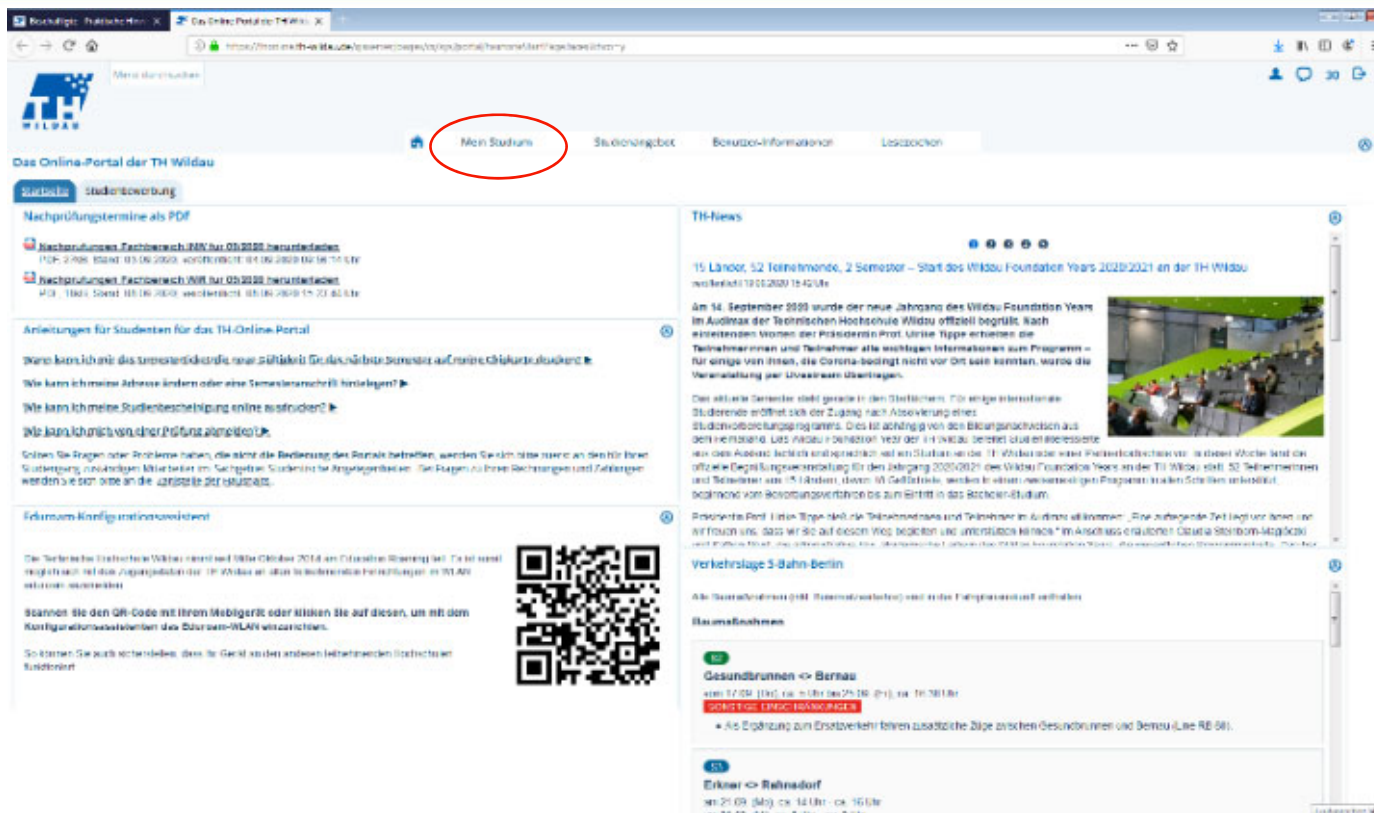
Beschäftigte: Praktische Hinw... × Das Online-Portal der TH Wildau ×

https://thon.th-wildau.de/qisserver/pages/cs/sys/portal/hisinoneStartPage.faces?chco=y

Menü durchsuchen

TH WILDAU

30

Mein Studium Studienangebot Benutzer-Informationen Lesezeichen

Das Online-Portal der TH Wildau

Startseite Studienbewerbung

Nachprüfungstermine als PDF

Nachprüfungen Fachbereich INW für 09/2020 herunterladen
PDF, 2 kB, Stand: 03.09.2020, veröffentlicht: 04.09.2020 09:56:14 Uhr

Nachprüfungen Fachbereich WIR für 09/2020 herunterladen
PDF, 1 kB, Stand: 05.09.2020, veröffentlicht: 05.09.2020 15:20:45 Uhr

Anleitungen für Studenten für das TH-Online-Portal

Wann kann ich mir die Semestergültigkeit bzw. neue Gültigkeit für das nächste Semester auf meine Chipkarte drucken? ▶

Wie kann ich meine Adresse ändern oder eine Semesteranschrift hinterlegen? ▶

Wie kann ich meine Studienbescheinigung online ausdrucken? ▶

Wie kann ich mich von einer Prüfung abmelden? ▶

Sollten Sie Fragen oder Probleme haben, die nicht die Bedienung des Portals betreffen, werden Sie sich bitte zuerst an den für Ihren Studiengang zuständigen Mitarbeiter im Sachgebiet Studentische Angelegenheiten. Bei Fragen zu Ihren Rechnungen und Zahlungen wenden Sie sich bitte an die Zahlstelle der Hauskasse.

Eduroam-Konfigurationsassistent

Die Technische Hochschule Wildau nimmt seit Mitte Oktober 2014 am Eduroam-Roaming teil. Es ist somit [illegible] WLAN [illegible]

Scannen Sie den QR-Code mit Ihrem Mobilgerät oder klicken Sie auf diesen, um mit dem Konfigurationsassistenten das Eduroam-WLAN einzurichten.

So können Sie auch sicherstellen, dass Ihr Gerät an den anderen teilnehmenden Hochschulen funktioniert.

TH-News

15 Länder, 52 Teilnehmende, 2 Semester – Start des Wildau Foundation Years 2020/2021 an der TH Wildau
veröffentlicht 18.09.2020 15:45 Uhr

Am 14. September 2020 wurde der neue Jahrgang des Wildau Foundation Years im Audimax der Technischen Hochschule Wildau offiziell begrüßt. Nach einleitenden Worten der Präsidentin Prof. Ulrike Tippe erhielten die Teilnehmerinnen und Teilnehmer alle wichtigen Informationen zum Programm – für einige von ihnen, die Corona-bedingt nicht vor Ort sein konnten, wurde die Veranstaltung per Livestream übertragen.

Das aktuelle Semester steht gerade in den Startlöchern. Für einige internationale Studierende eröffnet sich der Zugang nach Absolvierung eines Studienvorbereitungsprogramms. Dies ist abhängig von den Bildungsnachweisen aus dem Heimatland. Das Wildau Foundation Year der TH Wildau bereitet Studieninteressierte aus dem Ausland fachlich und sprachlich auf ein Studium an der TH Wildau oder einer Partnerhochschule vor. In dieser Woche fand die offizielle Begrüßungsveranstaltung für den Jahrgang 2020/2021 des Wildau Foundation Years an der TH Wildau statt. 52 Teilnehmerinnen und Teilnehmer aus 15 Ländern, davon 16 Geflüchtete, werden in einem zweisemestrigen Programm in allen Schritten unterstützt, beginnend vom Bewerbungsverfahren bis zum Eintritt in das Bachelor-Studium.

Präsidentin Prof. Ulrike Tippe hieß die Teilnehmerinnen und Teilnehmer im Audimax willkommen: „Eine aufregende Zeit liegt vor Ihnen und wir freuen uns, dass wir Sie auf diesem Weg begleiten und unterstützen können." Im Anschluss erläuterten Claudia Steinborn-Magdziak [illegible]

Verkehrslage S-Bahn-Berlin

Alle Baumaßnahmen (inkl. Ersatzverkehr) sind in der Fahrplanauskunft enthalten.

Baumaßnahmen

S2
Gesundbrunnen <> Bernau
vom 17.09. (Do), ca. 4 Uhr bis 21.09. (Mo), ca. 1:30 Uhr
SONSTIGE EINSCHRÄNKUNGEN
• Als Ergänzung zum Ersatzverkehr fahren zusätzliche Züge zwischen Gesundbrunnen und Bernau (Linie RB 66).

S3
Erkner <> Rahnsdorf
am 21.09. (Mo), ca. 14 Uhr - ca. 16 Uhr